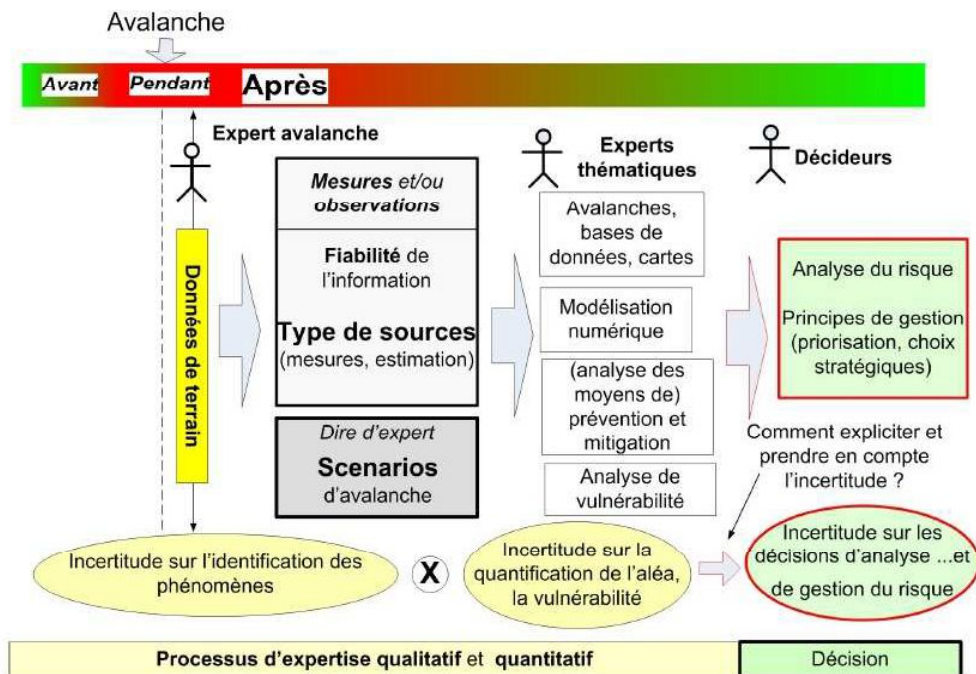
Avalanche

Avant Pendant Après

Expert avalanche

Données de terrain

Mesures et/ou observations

Fiabilité de l'information

Type de sources (mesures, estimation)

Dire d'expert

Scenarios d'avalanche

Experts thématiques

Avalanches, bases de données, cartes

Modélisation numérique

(analyse des moyens de) prévention et mitigation

Analyse de vulnérabilité

Décideurs

Analyse du risque

Principes de gestion (priorisation, choix stratégiques)

Comment expliciter et prendre en compte l'incertitude ?

Incertitude sur l'identification des phénomènes

X

Incertitude sur la quantification de l'aléa, la vulnérabilité

Incertitude sur les décisions d'analyse ...et de gestion du risque

Processus d'expertise qualitatif et quantitatif

Décision